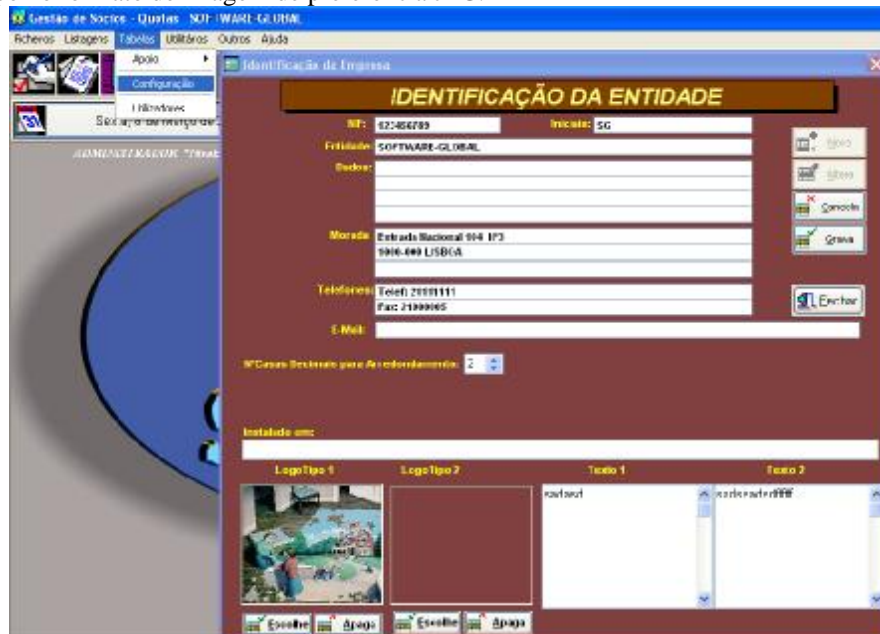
Gestão de Socios - Quotas SOFTWARE-GLOBAL
Ficheiros Listagens Tabelas Utilitários Outros Ajuda
Apoio
Configuração
Utilizadores
Se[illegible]
ADMINISTRADOR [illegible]
Identificação da Empresa
IDENTIFICAÇÃO DA ENTIDADE
NIF: 123456789
Iniciais: SG
Entidade: SOFTWARE-GLOBAL
Outros:
Morada: Estrada Nacional 100 1P3
1000-000 LISBOA
Telefones: Telef: 21000000
Fax: 21000005
E-Mail:
Nº Casas Decimais para Arredondamento: 2
Novo
Altera
Cancela
Grava
Fechar
Instalado em:
LogoTipo 1
LogoTipo 2
Texto 1
Texto 2
xsadsad
xsdsxsadsdffff
Escolhe
Apaga
Escolhe
Apaga